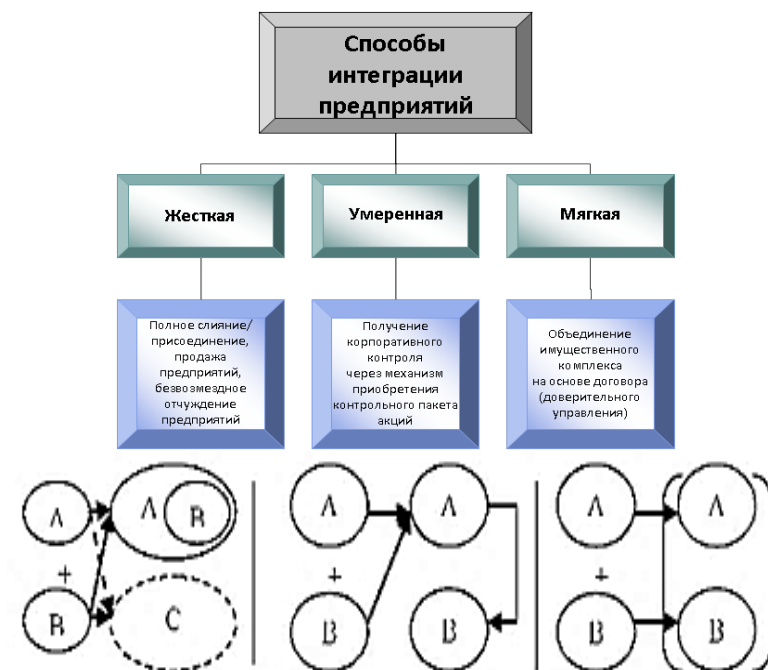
Способы интеграции предприятий

Жесткая

Умеренная

Мягкая

Полное слияние/ присоединение, продажа предприятий, безвозмездное отчуждение предприятий

Получение корпоративного контроля через механизм приобретения контрольного пакета акций

Объединение имущественного комплекса на основе договора (доверительного управления)

A
+
B
A
B
C

A
+
B
A
B

A
+
B
A
B